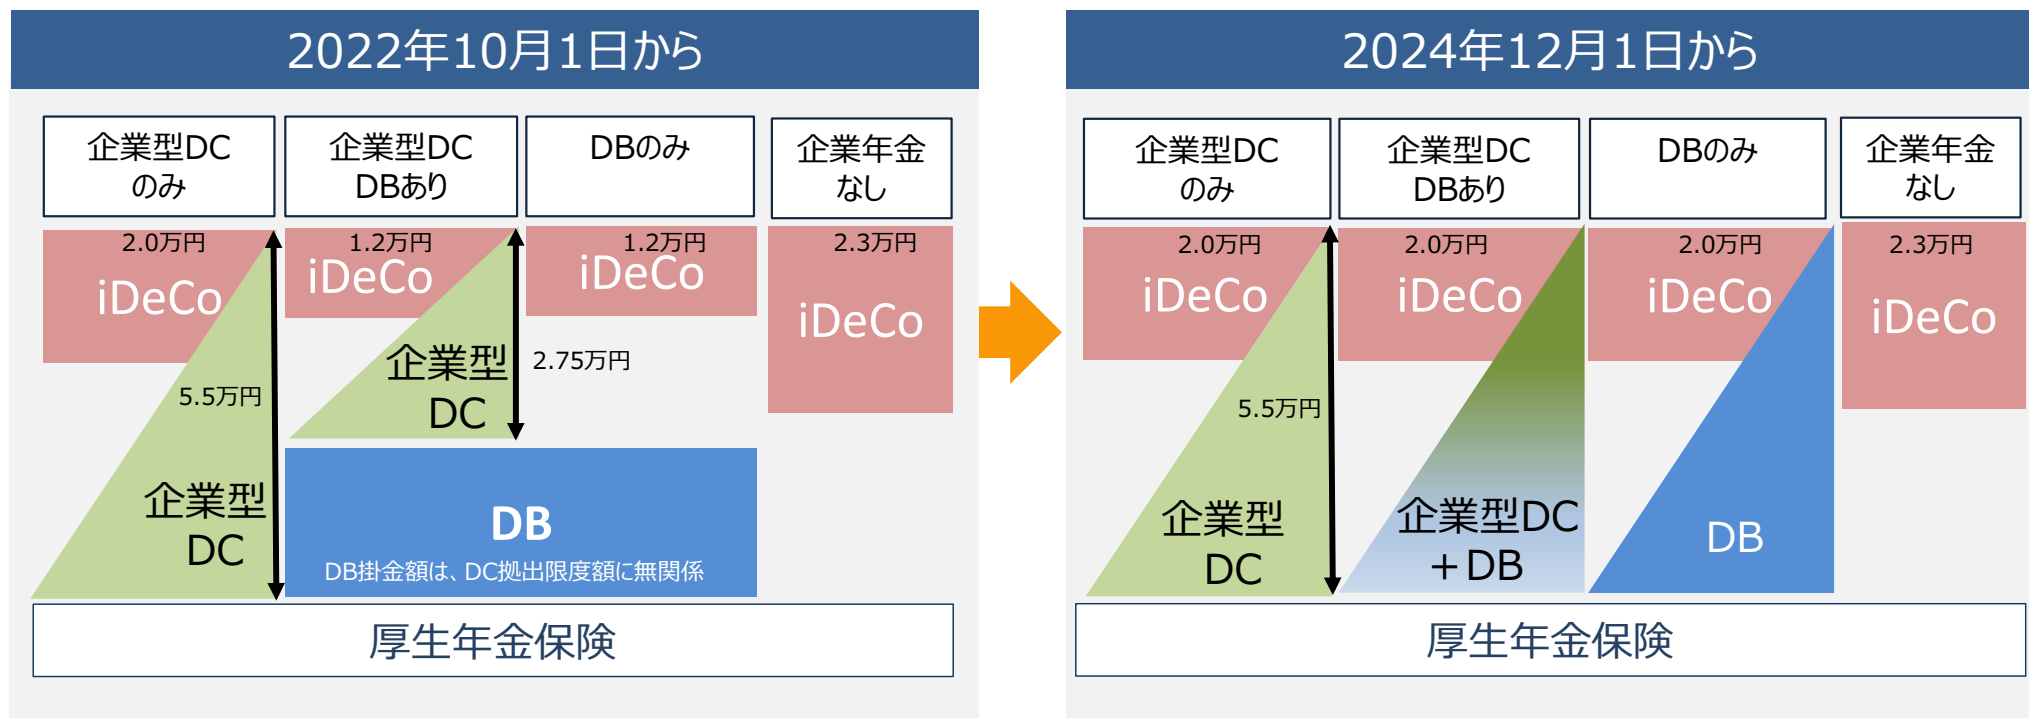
2022年10月1日から

企業型DC のみ

企業型DC DBあり

DBのみ

企業年金 なし

2.0万円
iDeCo

5.5万円

企業型 DC

1.2万円
iDeCo

企業型 DC

2.75万円

DB
DB掛金額は、DC拠出限度額に無関係

1.2万円
iDeCo

2.3万円
iDeCo

厚生年金保険

2024年12月1日から

企業型DC のみ

企業型DC DBあり

DBのみ

企業年金 なし

2.0万円
iDeCo

5.5万円

企業型 DC

2.0万円
iDeCo

企業型DC ＋DB

2.0万円
iDeCo

DB

2.3万円
iDeCo

厚生年金保険